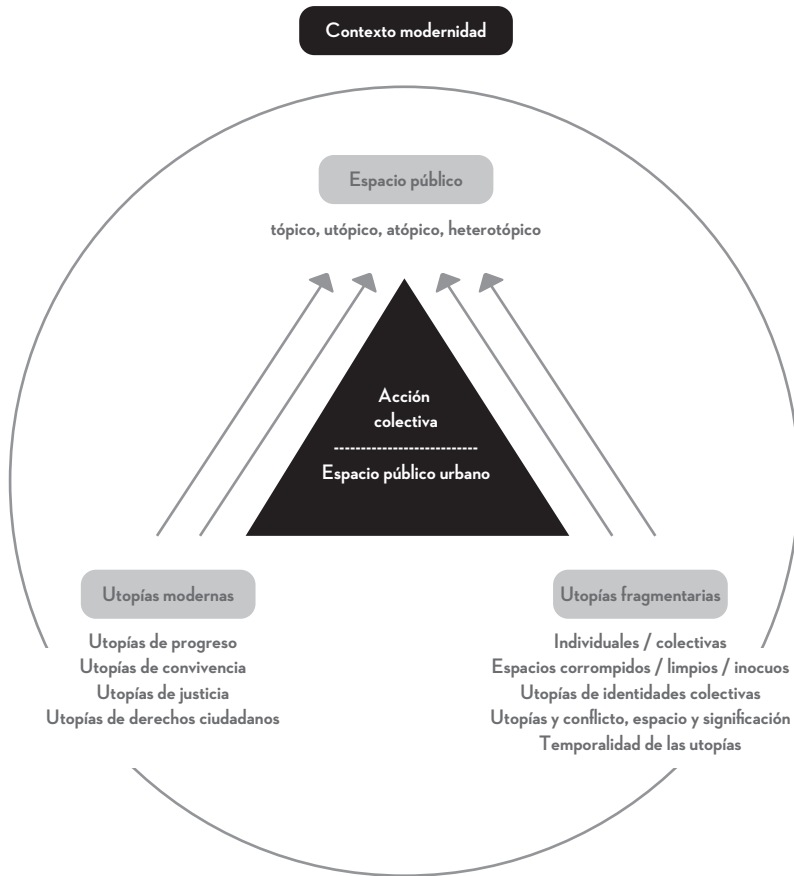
Contexto modernidad

Espacio público

tópico, utópico, atópico, heterotópico

Acción colectiva

--------------------------

Espacio público urbano

Utopías modernas

Utopías de progreso
Utopías de convivencia
Utopías de justicia
Utopías de derechos ciudadanos

Utopías fragmentarias

Individuales / colectivas
Espacios corrompidos / limpios / inocuos
Utopías de identidades colectivas
Utopías y conflicto, espacio y significación
Temporalidad de las utopías